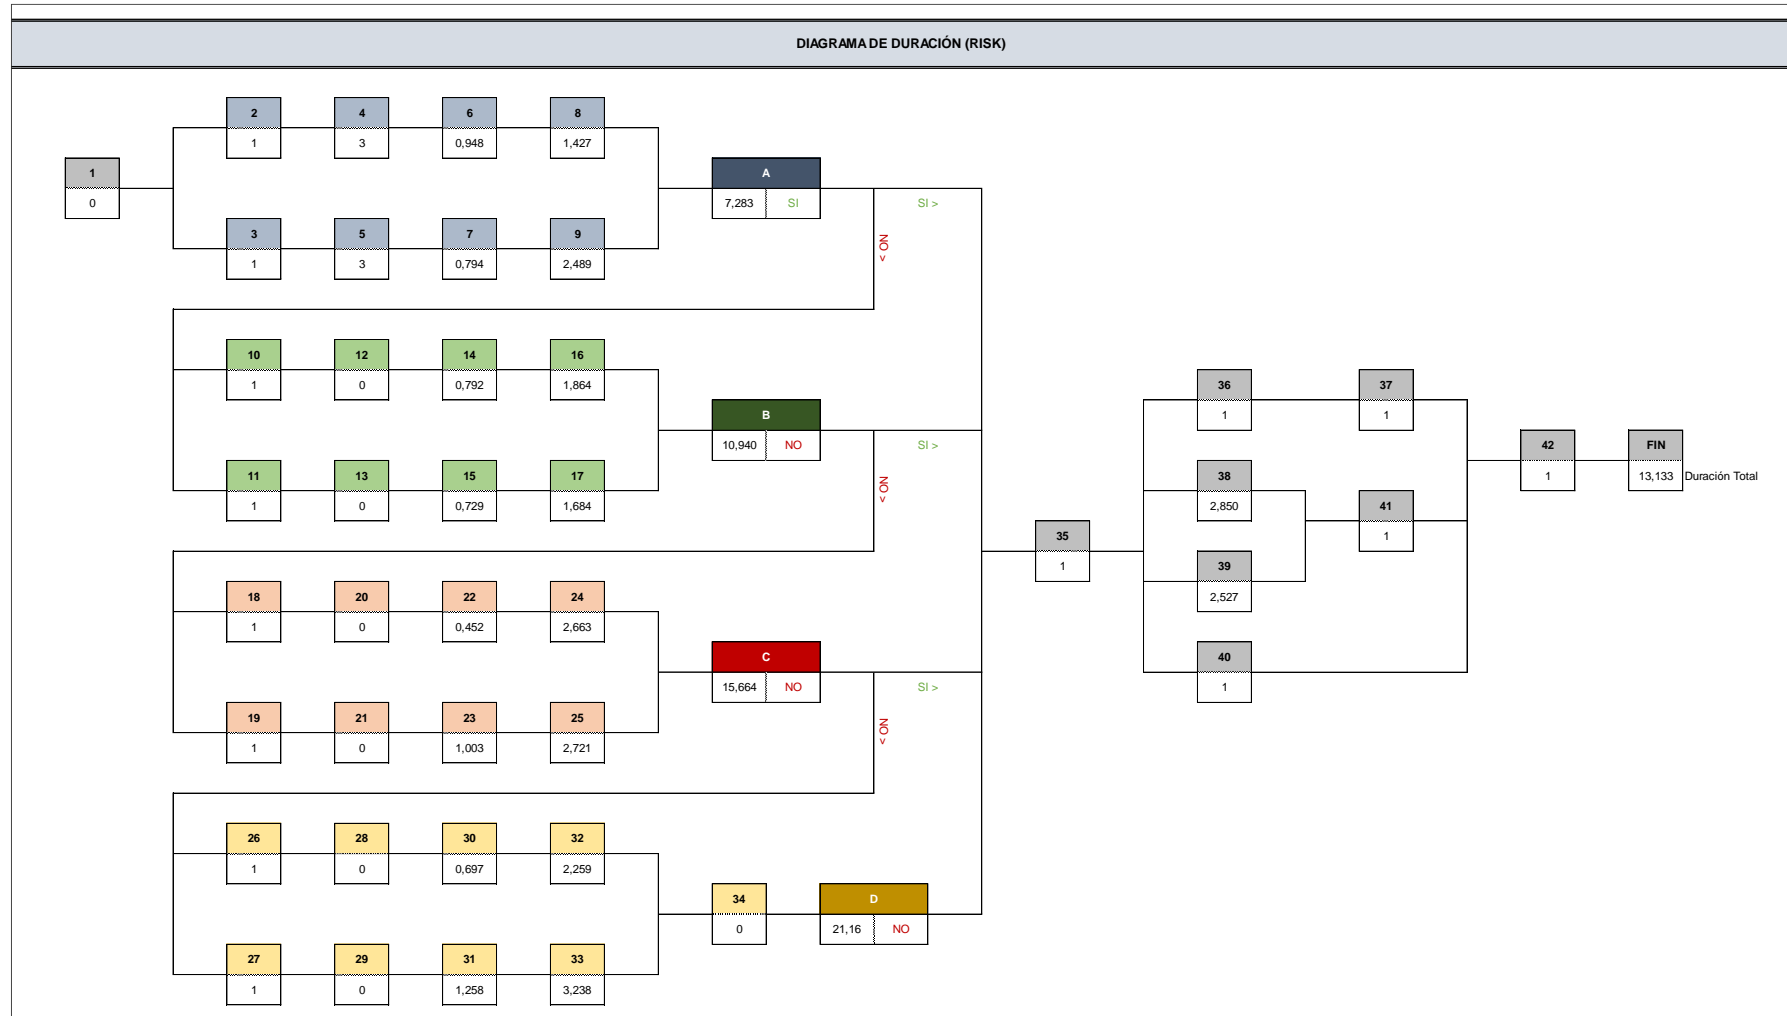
DIAGRAMA DE DURACIÓN (RISK)

1
0

2
1

4
3

6
0,948

8
1,427

3
1

5
3

7
0,794

9
2,489

A
7,283
SI

SI >

NO >

10
1

12
0

14
0,792

16
1,864

11
1

13
0

15
0,729

17
1,684

B
10,940
NO

SI >

NO >

18
1

20
0

22
0,452

24
2,663

19
1

21
0

23
1,003

25
2,721

C
15,664
NO

SI >

NO >

26
1

28
0

30
0,697

32
2,259

27
1

29
0

31
1,258

33
3,238

34
0

D
21,16
NO

35
1

36
1

37
1

38
2,850

39
2,527

41
1

40
1

42
1

FIN
13,133
Duración Total